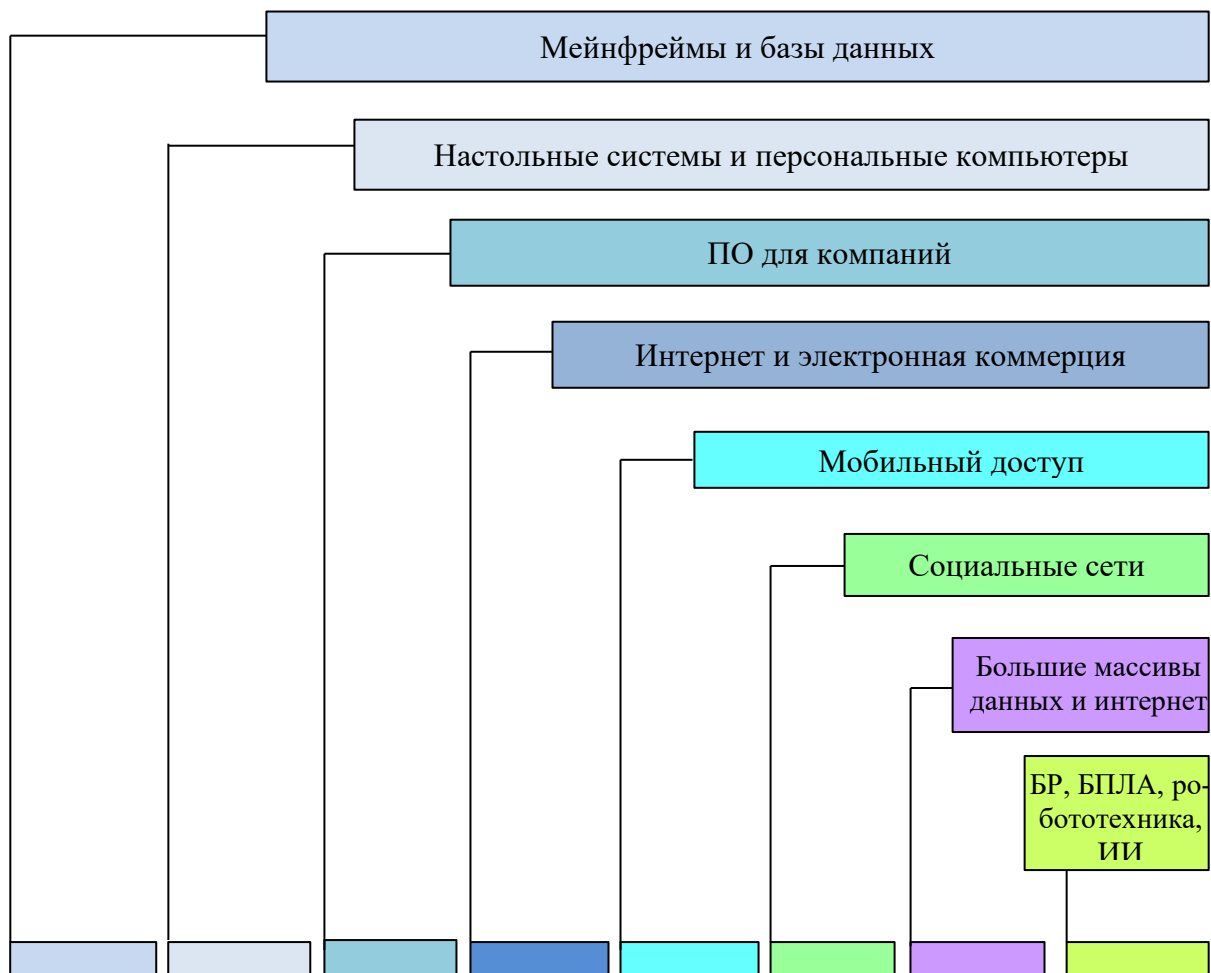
Мейнфреймы и базы данных

Настольные системы и персональные компьютеры

ПО для компаний

Интернет и электронная коммерция

Мобильный доступ

Социальные сети

Большие массивы данных и интернет

БР, БПЛА, робототехника, ИИ